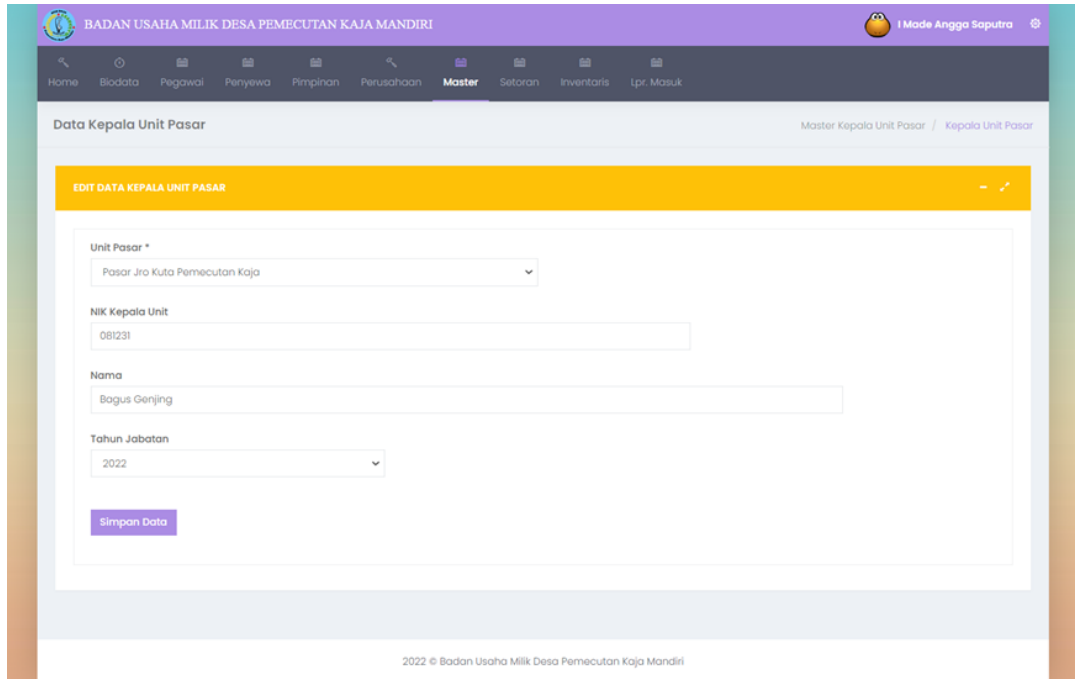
BADAN USAHA MILIK DESA PEMECUTAN KAJA MANDIRI

I Made Angga Saputra

Home Biodata Pegawai Penyewa Pimpinan Perusahaan Master Setoran Inventaris Lpr. Masuk

Data Kepala Unit Pasar

Master Kepala Unit Pasar / Kepala Unit Pasar

EDIT DATA KEPALA UNIT PASAR

Unit Pasar *

Pasar Jro Kuta Pemecutan Kaja

NIK Kepala Unit

081231

Nama

Bagus Genjing

Tahun Jabatan

2022

Simpan Data

2022 © Badan Usaha Milik Desa Pemecutan Kaja Mandiri